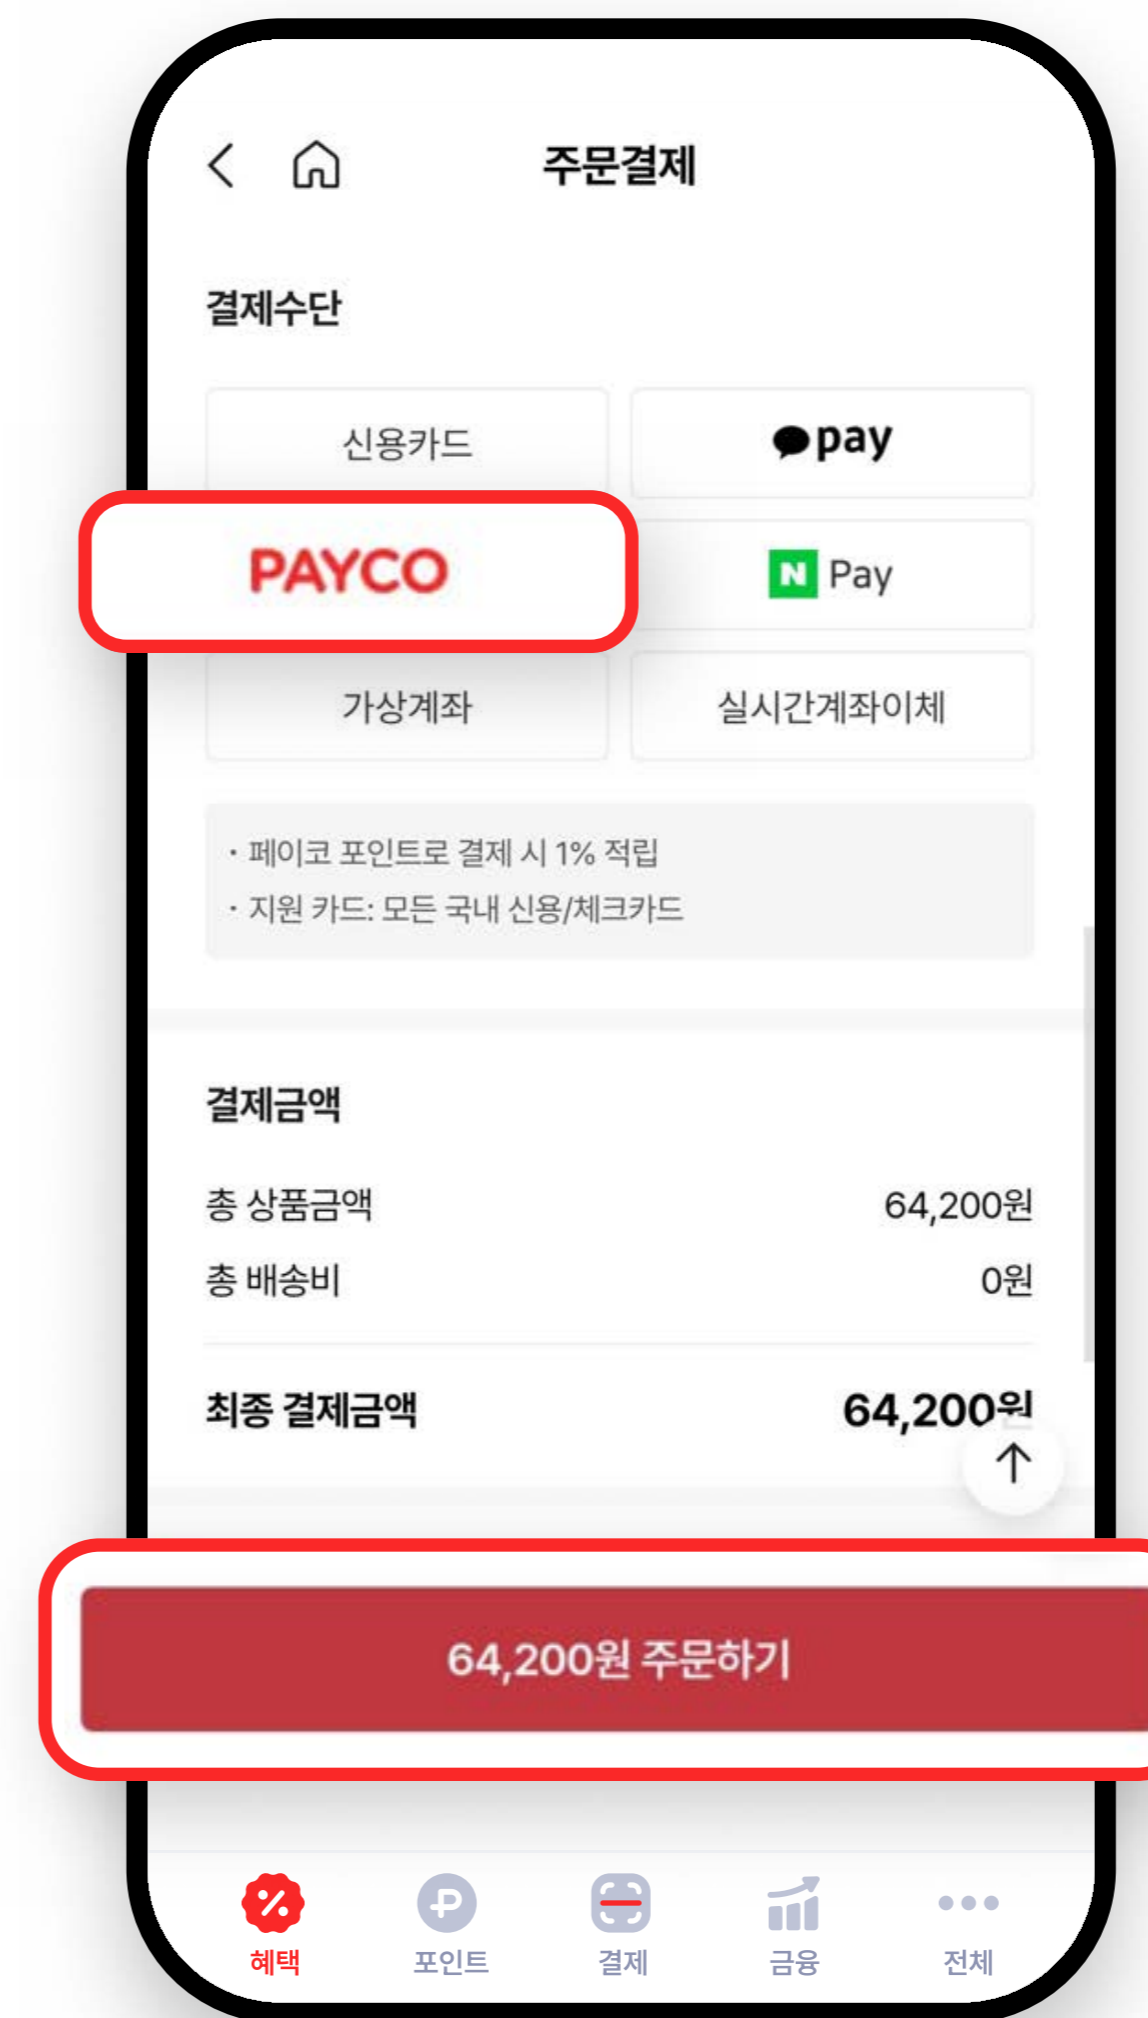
주문결제

결제수단

신용카드

pay

PAYCO

N Pay

가상계좌

실시간계좌이체

· 페이코 포인트로 결제 시 1% 적립
· 지원 카드: 모든 국내 신용/체크카드

결제금액

총 상품금액 64,200원

총 배송비 0원

최종 결제금액 64,200원

64,200원 주문하기

혜택 포인트 결제 금융 전체